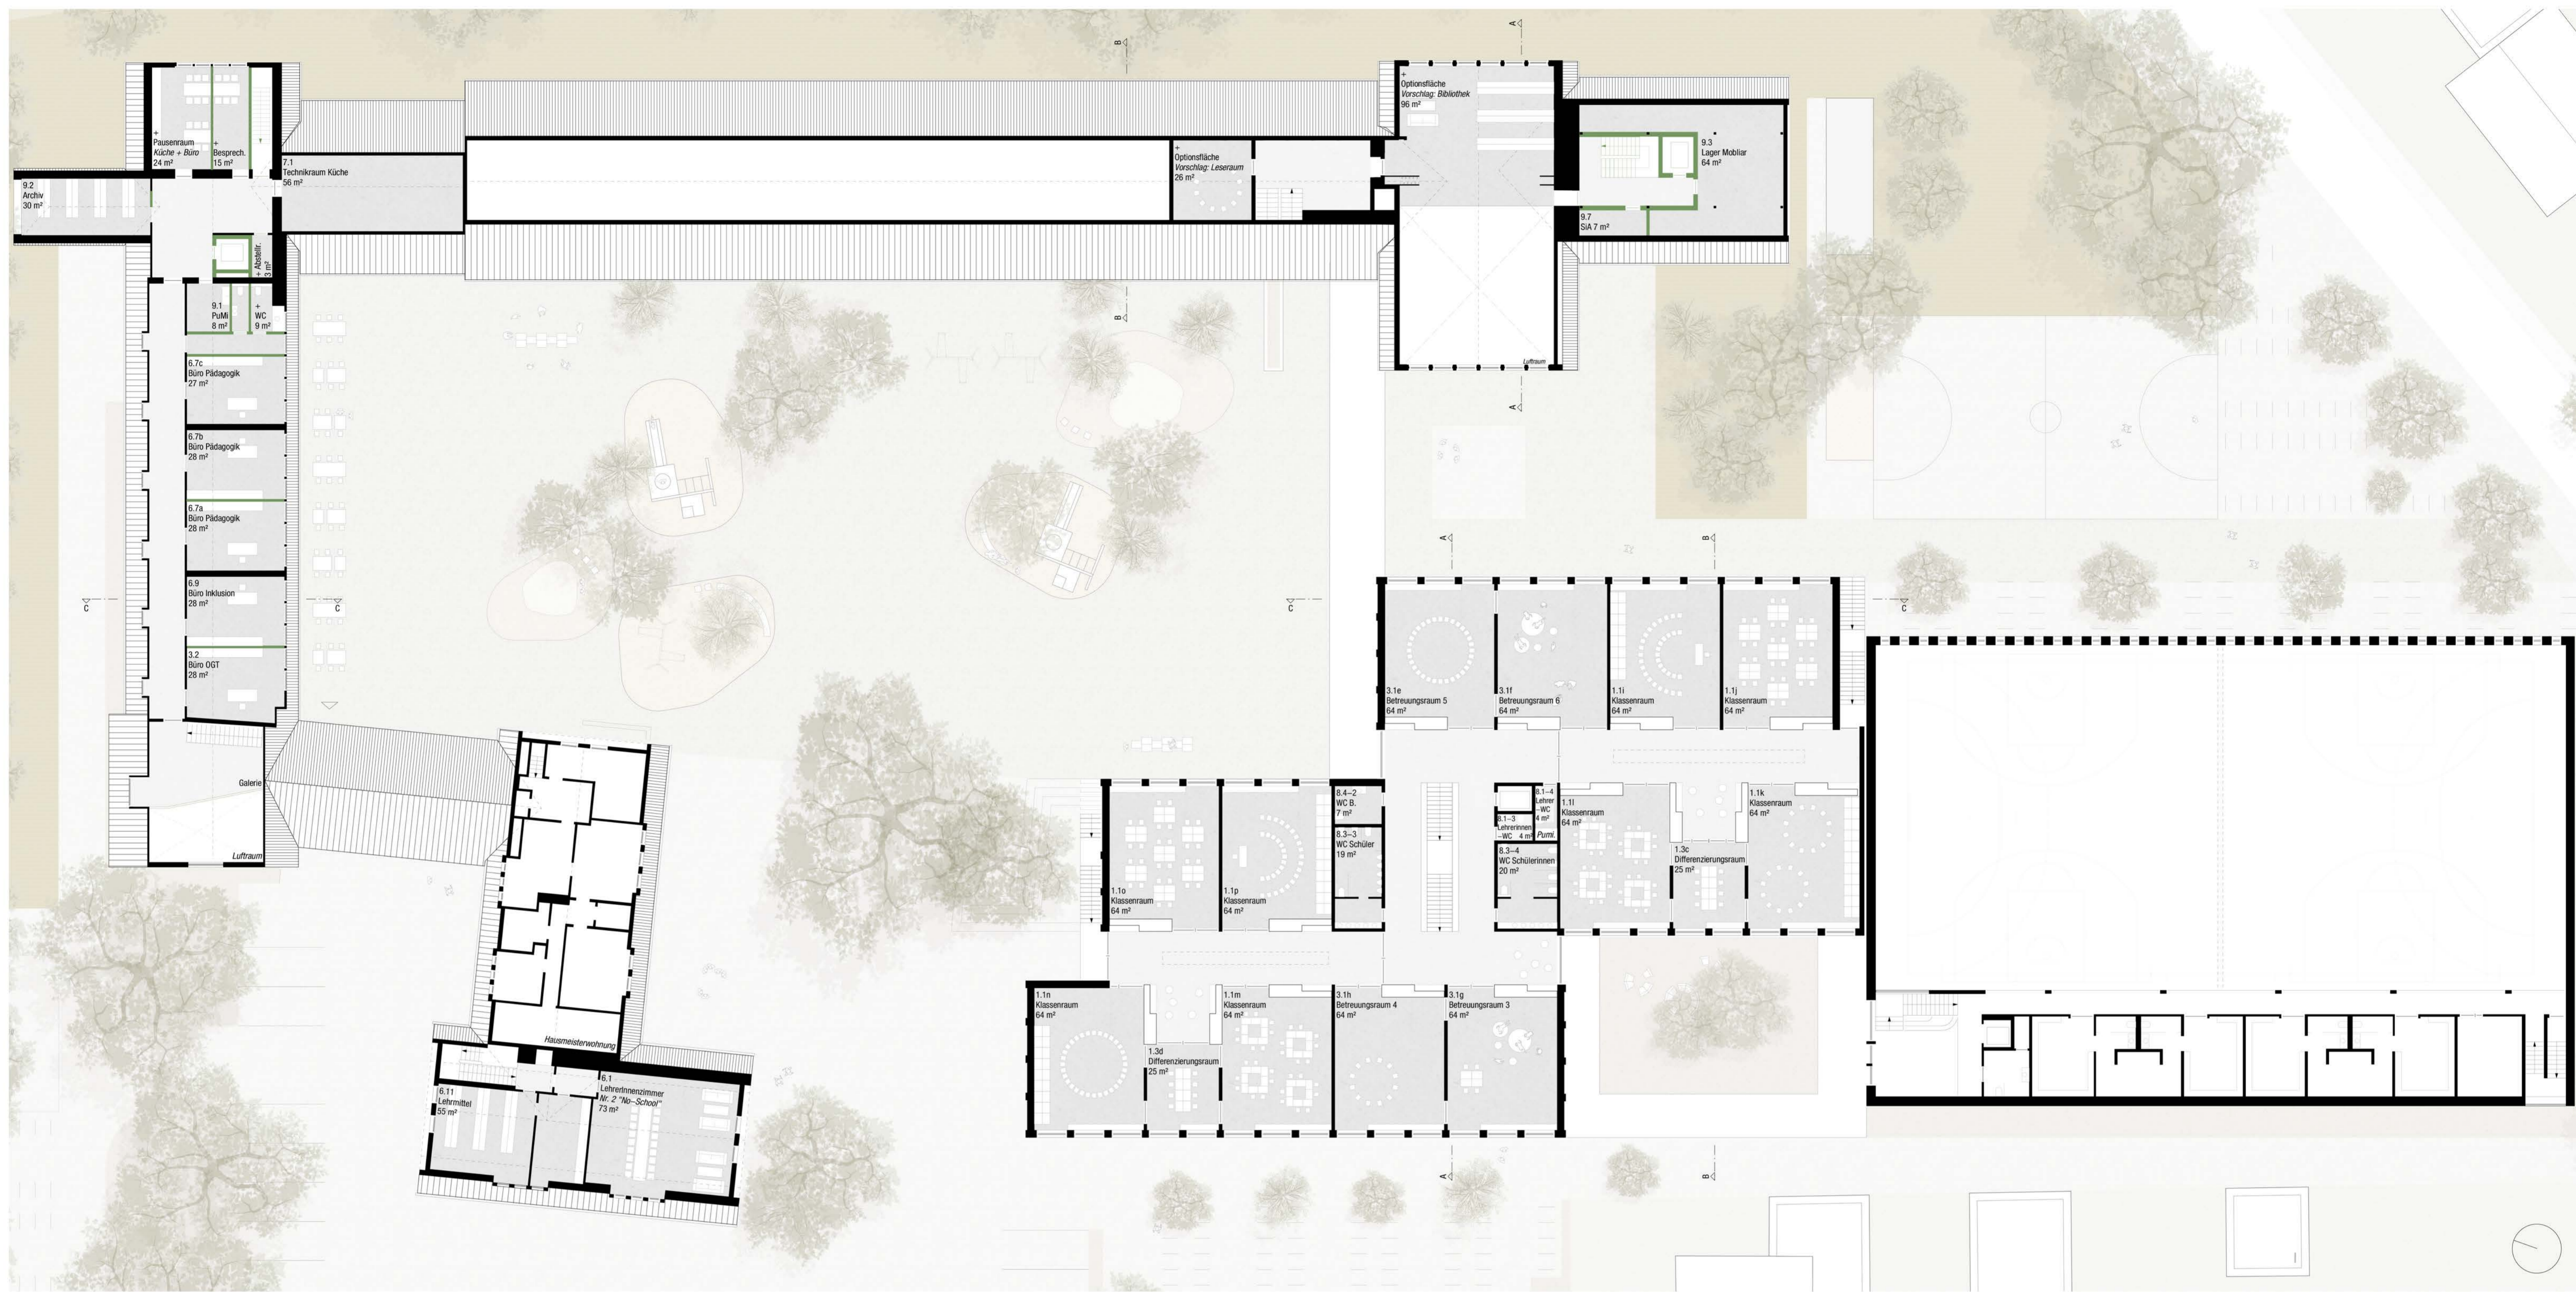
B
A
+
Pausenraum
Küche + Büro
24 m²
+
Besprech.
15 m²
7.1
Technikraum Küche
56 m²
9.2
Archiv
30 m²
+ Abstellr.
3 m²
9.1
PuMi
8 m²
+
WC
9 m²
6.7c
Büro Pädagogik
27 m²
6.7b
Büro Pädagogik
28 m²
6.7a
Büro Pädagogik
28 m²
6.9
Büro Inklusion
28 m²
3.2
Büro OGT
28 m²
Galerie
Luftraum
C
C
+
Optionsfläche
Vorschlag: Leseraum
26 m²
+
Optionsfläche
Vorschlag: Bibliothek
96 m²
9.3
Lager Mobliar
64 m²
9.7
SiA 7 m²
Luftraum
B
A
A
B
C
C
3.1e
Betreuungsraum 5
64 m²
3.1f
Betreuungsraum 6
64 m²
1.1i
Klassenraum
64 m²
1.1j
Klassenraum
64 m²
1.1o
Klassenraum
64 m²
1.1p
Klassenraum
64 m²
8.4–2
WC B.
7 m²
8.3–3
WC Schüler
19 m²
8.1–4
Lehrer
–WC
4 m²
8.1–3
LehrerInnen
–WC 4 m²
Pumi
8.3–4
WC SchülerInnen
20 m²
1.1l
Klassenraum
64 m²
1.1k
Klassenraum
64 m²
1.3c
Differenzierungsraum
25 m²
Hausmeisterwohnung
1.1n
Klassenraum
64 m²
1.3d
Differenzierungsraum
25 m²
1.1m
Klassenraum
64 m²
3.1h
Betreuungsraum 4
64 m²
3.1g
Betreuungsraum 3
64 m²
6.11
Lehrmittel
55 m²
6.1
LehrerInnenzimmer
Nr. 2 "No-School"
73 m²
A
B